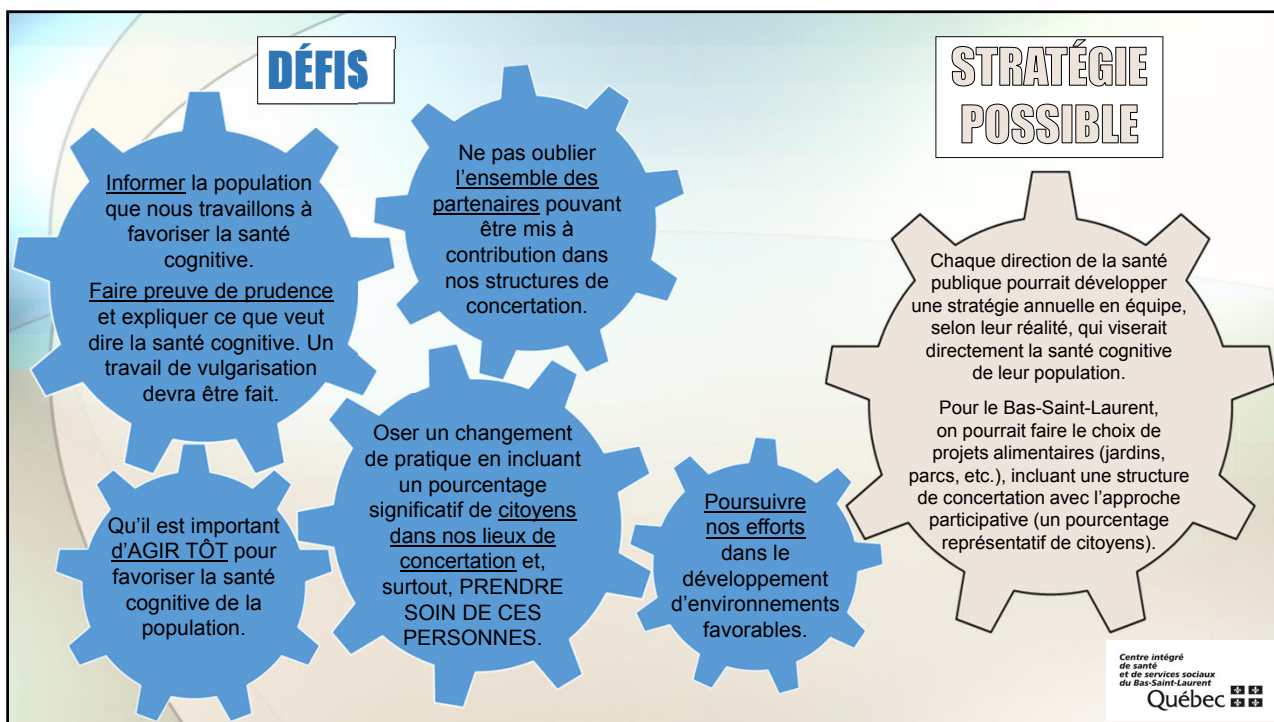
DÉFIS

STRATÉGIE POSSIBLE

Informer la population que nous travaillons à favoriser la santé cognitive.

Faire preuve de prudence et expliquer ce que veut dire la santé cognitive. Un travail de vulgarisation devra être fait.

Ne pas oublier l'ensemble des partenaires pouvant être mis à contribution dans nos structures de concertation.

Chaque direction de la santé publique pourrait développer une stratégie annuelle en équipe, selon leur réalité, qui viserait directement la santé cognitive de leur population.

Pour le Bas-Saint-Laurent, on pourrait faire le choix de projets alimentaires (jardins, parcs, etc.), incluant une structure de concertation avec l'approche participative (un pourcentage représentatif de citoyens).

Qu'il est important d'AGIR TÔT pour favoriser la santé cognitive de la population.

Oser un changement de pratique en incluant un pourcentage significatif de citoyens dans nos lieux de concertation et, surtout, PRENDRE SOIN DE CES PERSONNES.

Poursuivre nos efforts dans le développement d'environnements favorables.

Centre intégré de santé et de services sociaux du Bas-Saint-Laurent
Québec